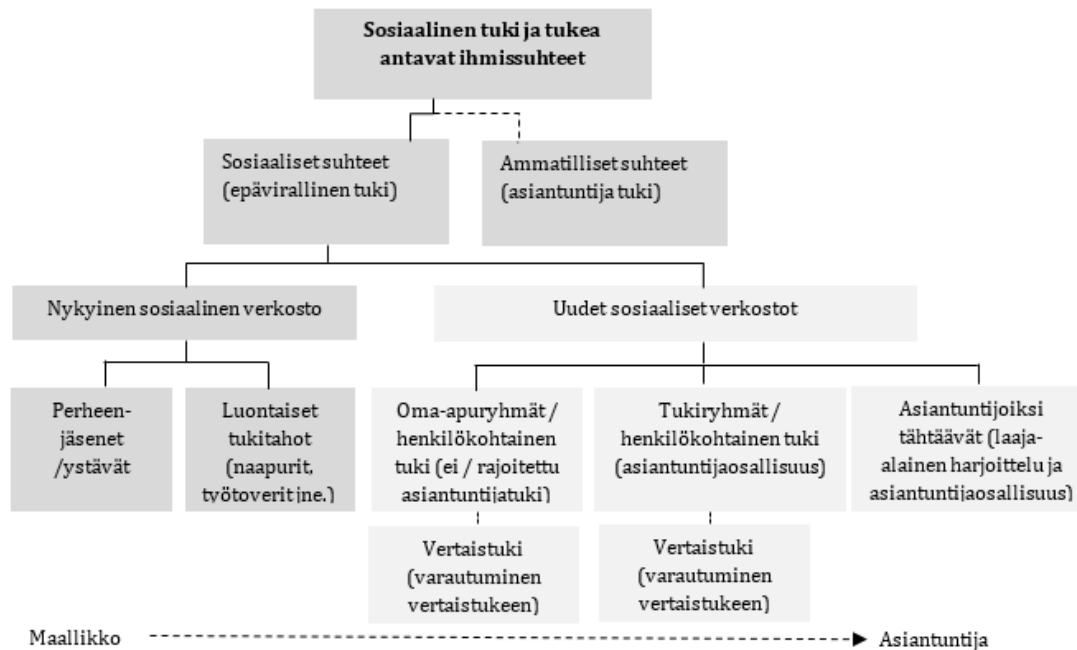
Sosiaalinen tuki ja tukea antavat ihmissuhteet

Sosiaaliset suhteet (epävirallinen tuki)

Ammatilliset suhteet (asiantuntija tuki)

Nykyinen sosiaalinen verkosto

Uudet sosiaaliset verkostot

Perheenjäsenet /ystävät

Luontaiset tukitahot (naapurit, työtoverit jne.)

Oma-apuryhmät / henkilökohtainen tuki (ei / rajoitettu asiantuntijatuki)

Tukiryhmät / henkilökohtainen tuki (asiantuntijaosallisuus)

Asiantuntijoiksi tähtäävät (laaja-alainen harjoittelu ja asiantuntijaosallisuus)

Vertaistuki (varautuminen vertaistukeen)

Vertaistuki (varautuminen vertaistukeen)

Maallikko

Asiantuntija